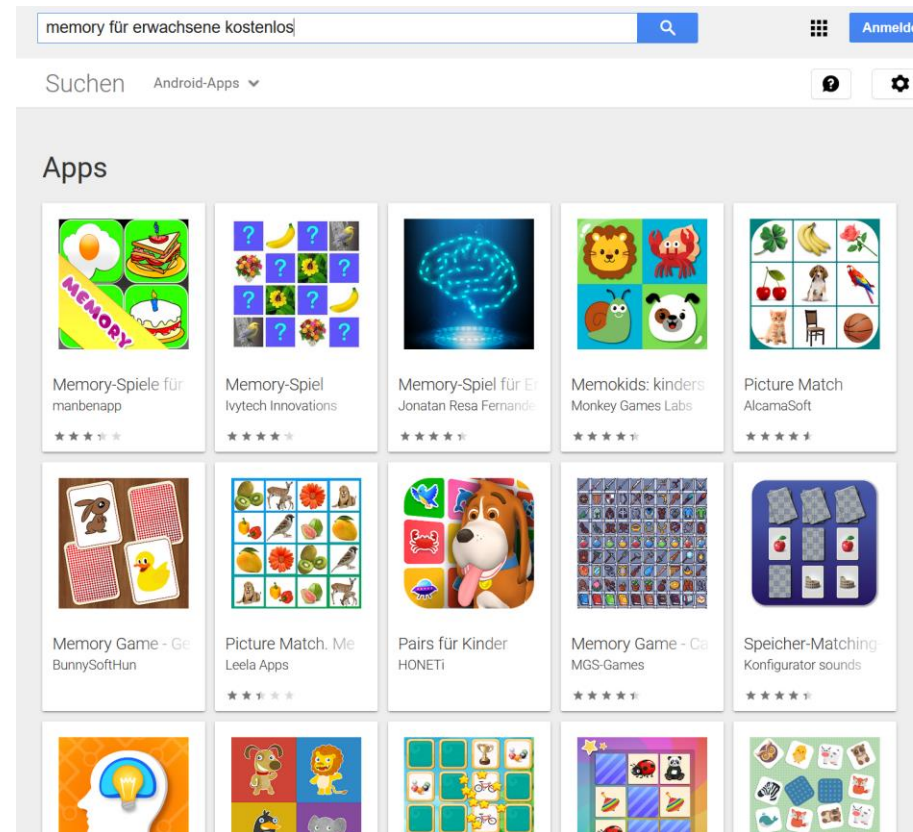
memory für erwachsene kostenlos

Anmeld

Suchen Android-Apps

Apps

MEMORY

Memory-Spiele für
manbenapp

Memory-Spiel
Ivytech Innovations

Memory-Spiel für Er
Jonatan Resa Fernande

Memokids: kinders
Monkey Games Labs

Picture Match
AlcamaSoft

Memory Game - Ge
BunnySoftHun

Picture Match. Me
Leela Apps

Pairs für Kinder
HONETi

Memory Game - Ca
MGS-Games

Speicher-Matching
Konfigurator sounds